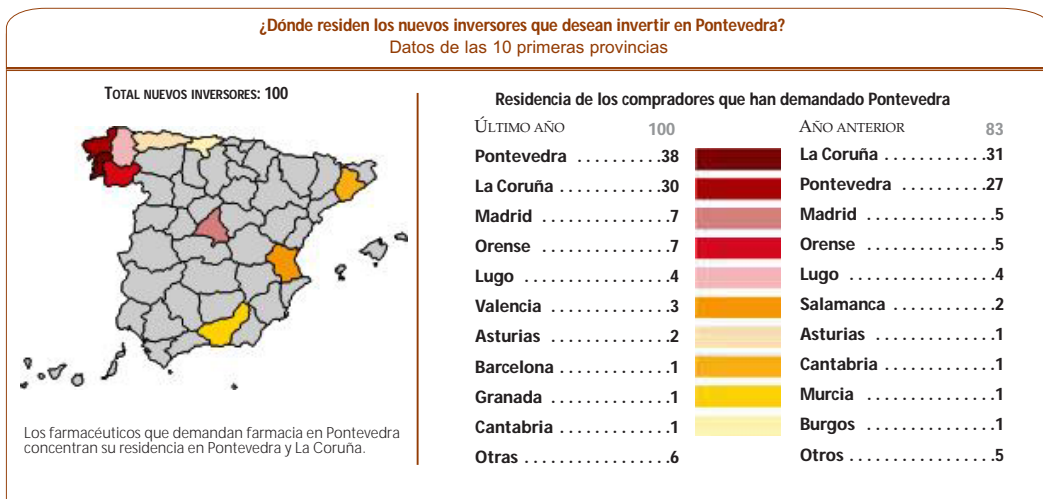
¿Dónde residen los nuevos inversores que desean invertir en Pontevedra?
Datos de las 10 primeras provincias

TOTAL NUEVOS INVERSORES: 100

Los farmacéuticos que demandan farmacia en Pontevedra concentran su residencia en Pontevedra y La Coruña.

Residencia de los compradores que han demandado Pontevedra

ÚLTIMO AÑO 100

Pontevedra .........38
La Coruña ...........30
Madrid ...............7
Orense ...............7
Lugo ..................4
Valencia ..............3
Asturias ..............2
Barcelona ............1
Granada ..............1
Cantabria ............1
Otras .................6

AÑO ANTERIOR 83

La Coruña ............31
Pontevedra .........27
Madrid ...............5
Orense ...............5
Lugo ..................4
Salamanca ...........2
Asturias ..............1
Cantabria ............1
Murcia ................1
Burgos ................1
Otros ..................5